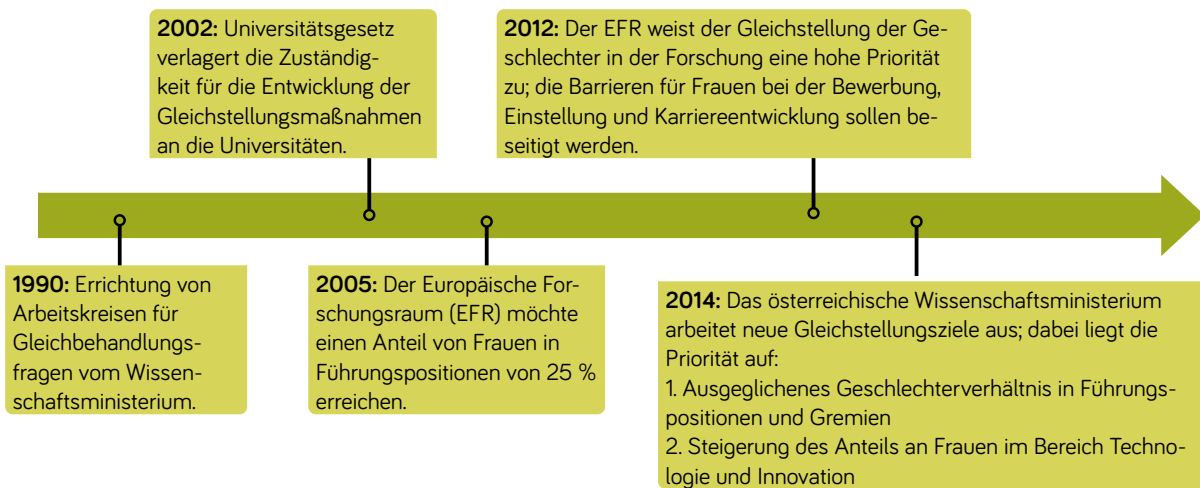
**1990:** Errichtung von Arbeitskreisen für Gleichbehandlungsfragen vom Wissenschaftsministerium.

**2002:** Universitätsgesetz verlagert die Zuständigkeit für die Entwicklung der Gleichstellungsmaßnahmen an die Universitäten.

**2005:** Der Europäische Forschungsraum (EFR) möchte einen Anteil von Frauen in Führungspositionen von 25 % erreichen.

**2012:** Der EFR weist der Gleichstellung der Geschlechter in der Forschung eine hohe Priorität zu; die Barrieren für Frauen bei der Bewerbung, Einstellung und Karriereentwicklung sollen beseitigt werden.

**2014:** Das österreichische Wissenschaftsministerium arbeitet neue Gleichstellungsziele aus; dabei liegt die Priorität auf:
1. Ausgeglichenes Geschlechterverhältnis in Führungspositionen und Gremien
2. Steigerung des Anteils an Frauen im Bereich Technologie und Innovation